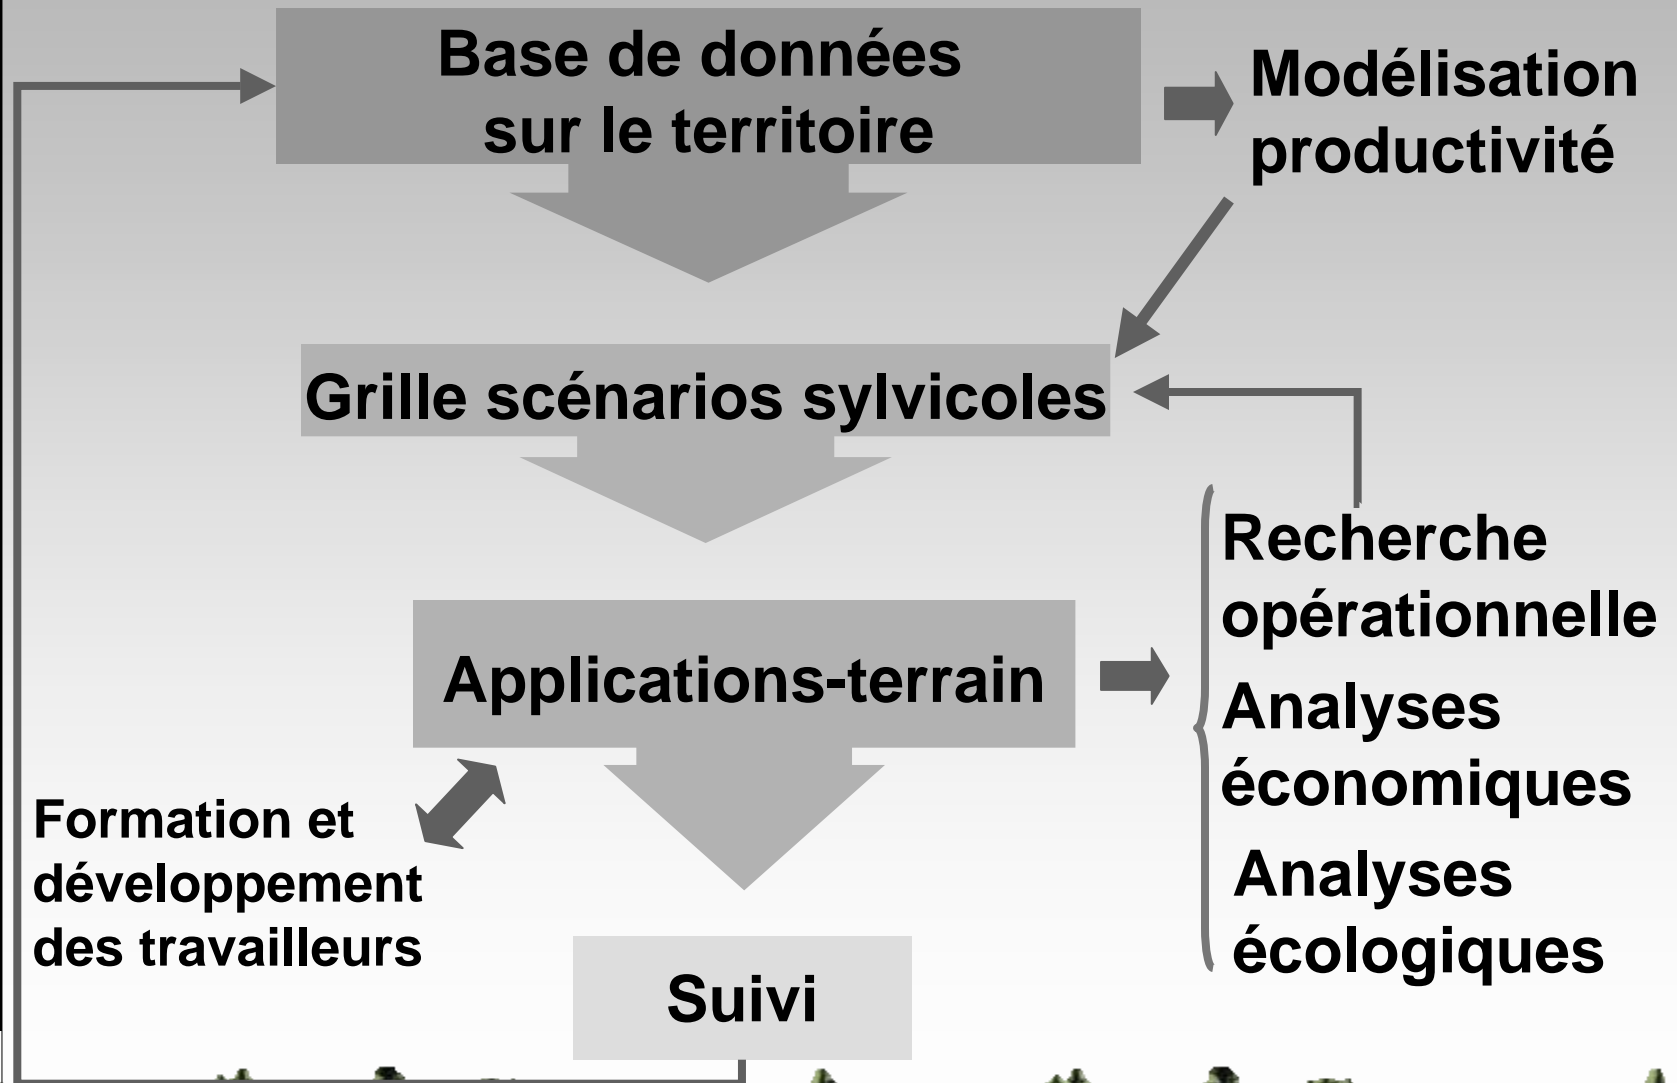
Base de données sur le territoire

Modélisation productivité

Grille scénarios sylvicoles

Applications-terrain

Recherche opérationnelle

Analyses économiques

Analyses écologiques

Formation et développement des travailleurs

Suivi